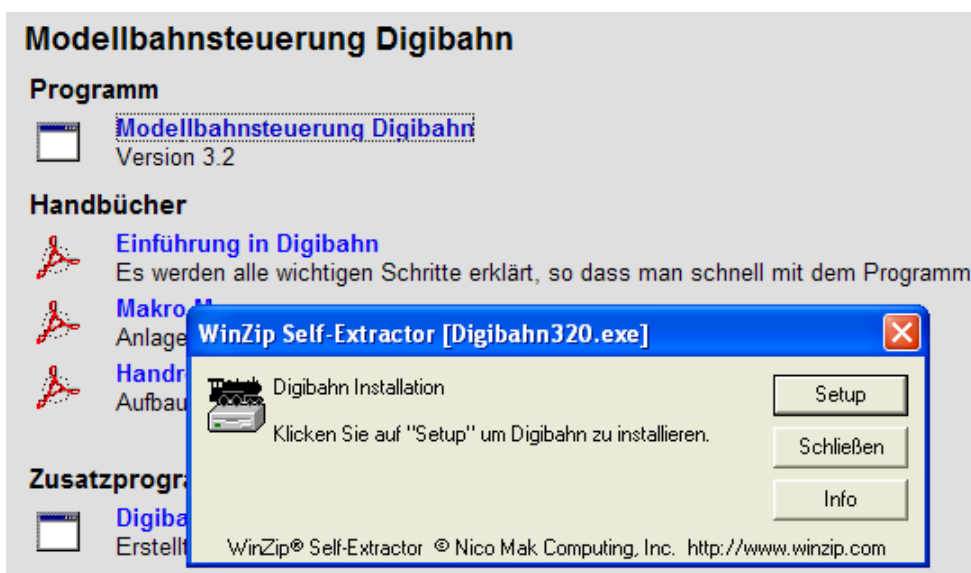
Modellbahnsteuerung Digibahn

Programm

Modellbahnsteuerung Digibahn
Version 3.2

Handbücher

Einführung in Digibahn
Es werden alle wichtigen Schritte erklärt, so dass man schnell mit dem Programm

Makro-M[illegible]
Anlage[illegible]

Handr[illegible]
Aufbau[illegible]

Zusatzprogra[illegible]

Digiba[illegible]
Erstell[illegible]

WinZip Self-Extractor [Digibahn320.exe]

Digibahn Installation

Klicken Sie auf "Setup" um Digibahn zu installieren.

Setup

Schließen

Info

WinZip® Self-Extractor © Nico Mak Computing, Inc. http://www.winzip.com